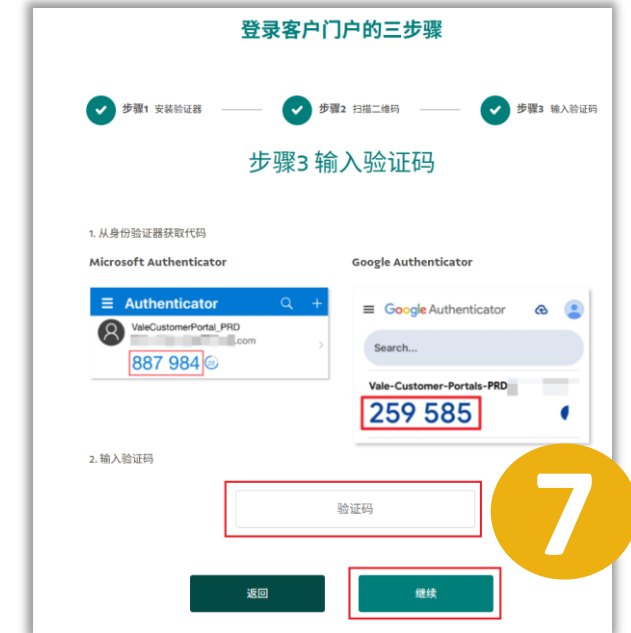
登录客户门户的三步骤

步骤1 安装验证器

步骤2 扫描二维码

步骤3 输入验证码

步骤3 输入验证码

1. 从身份验证器获取代码

Microsoft Authenticator

Authenticator

ValeCustomerPortal_PRD

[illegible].com

887 984

Google Authenticator

Google Authenticator

Search...

Vale-Customer-Portals-PRD

259 585

2. 输入验证码

验证码

7

返回

继续